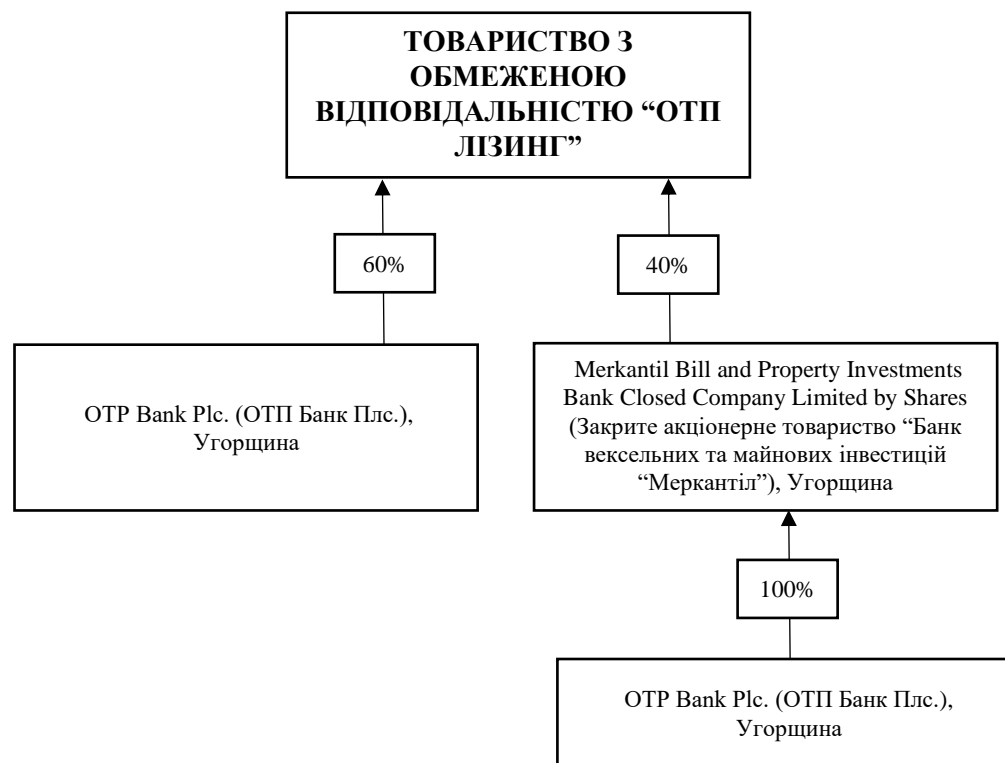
ТОВАРИСТВО З ОБМЕЖЕНОЮ ВІДПОВІДАЛЬНІСТЮ “ОТП ЛІЗИНГ”

60%

40%

OTP Bank Plc. (ОТП Банк Плс.), Угорщина

Merkantil Bill and Property Investments Bank Closed Company Limited by Shares (Закрите акціонерне товариство “Банк вексельних та майнових інвестицій “Меркантіл”), Угорщина

100%

OTP Bank Plc. (ОТП Банк Плс.), Угорщина